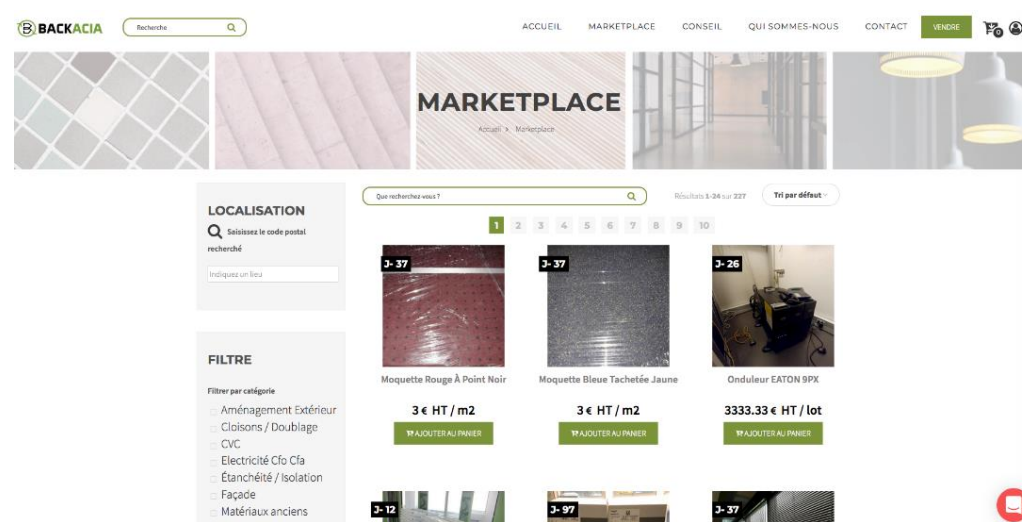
BACKACIA
Recherche

ACCUEIL MARKETPLACE CONSEIL QUI SOMMES-NOUS CONTACT VENDRE 0

MARKETPLACE
Accueil > Marketplace

LOCALISATION
Saisissez le code postal recherché
Indiquez un lieu

FILTRE
Filtrer par catégorie
Aménagement Extérieur
Cloisons / Doublage
CVC
Electricité Cfo Cfa
Étanchéité / Isolation
Façade
Matériaux anciens

Que recherchez vous ?
Résultats 1-24 sur 227
Tri par défaut

1 2 3 4 5 6 7 8 9 10

J-37
Moquette Rouge À Point Noir
3 € HT / m2
AJOUTER AU PANIER

J-37
Moquette Bleue Tachetée Jaune
3 € HT / m2
AJOUTER AU PANIER

J-26
Onduleur EATON 9PX
3333.33 € HT / lot
AJOUTER AU PANIER

J-12
J-97
J-37